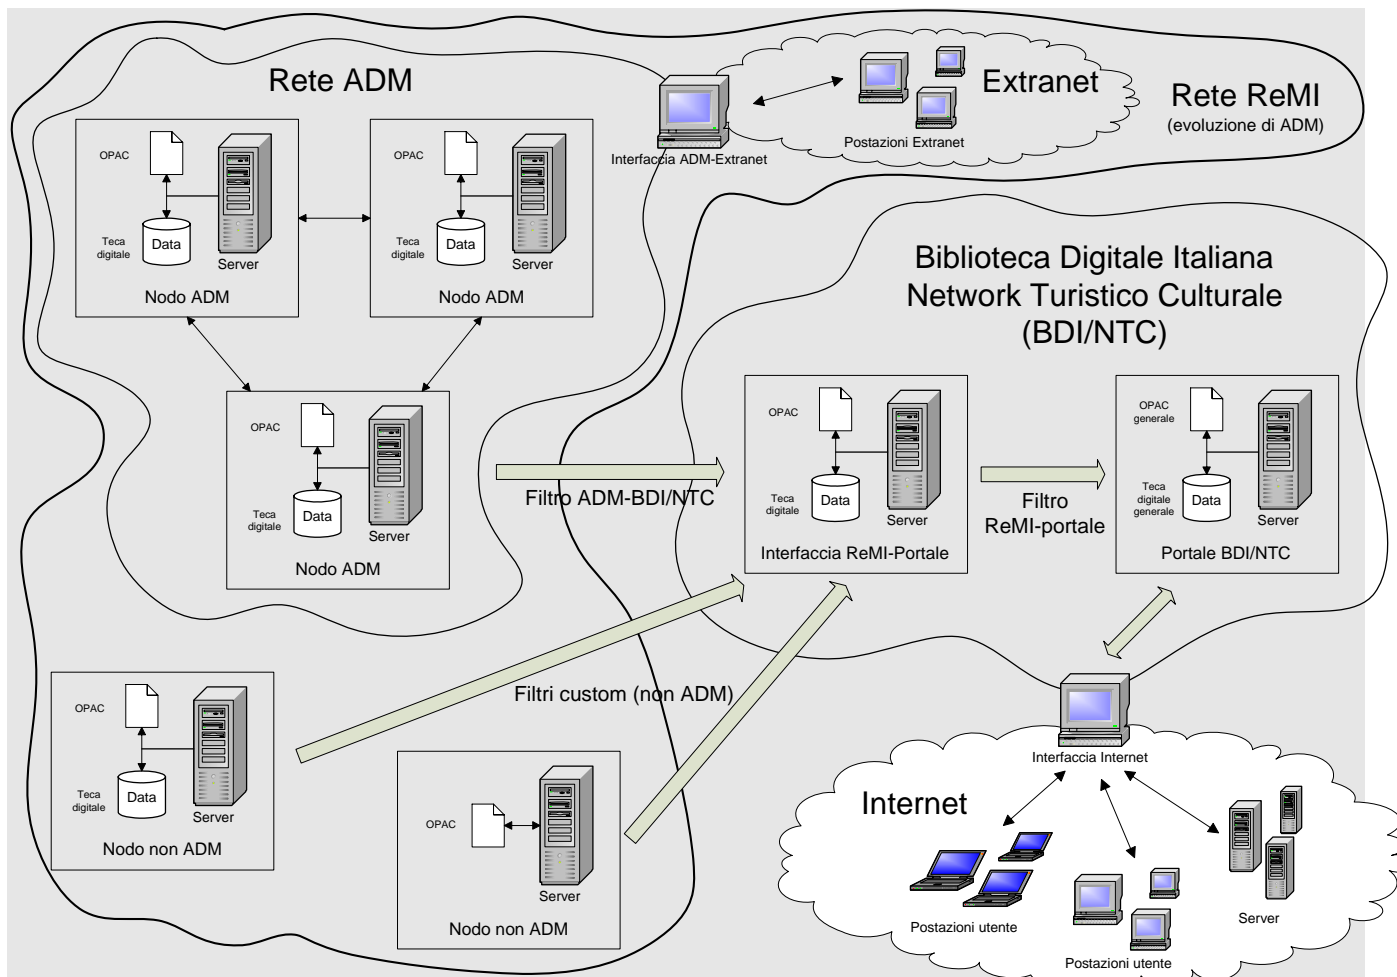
Rete ADM

Extranet

Rete ReMI
(evoluzione di ADM)

Interfaccia ADM-Extranet

Postazioni Extranet

OPAC
Teca digitale
Data
Server
Nodo ADM

OPAC
Teca digitale
Data
Server
Nodo ADM

OPAC
Teca digitale
Data
Server
Nodo ADM

Biblioteca Digitale Italiana
Network Turistico Culturale
(BDI/NTC)

Filtro ADM-BDI/NTC

OPAC
Teca digitale
Data
Server
Interfaccia ReMI-Portale

Filtro
ReMI-portale

OPAC generale
Teca digitale generale
Data
Server
Portale BDI/NTC

Filtri custom (non ADM)

OPAC
Teca digitale
Data
Server
Nodo non ADM

OPAC
Server
Nodo non ADM

Interfaccia Internet

Internet

Postazioni utente

Postazioni utente

Server